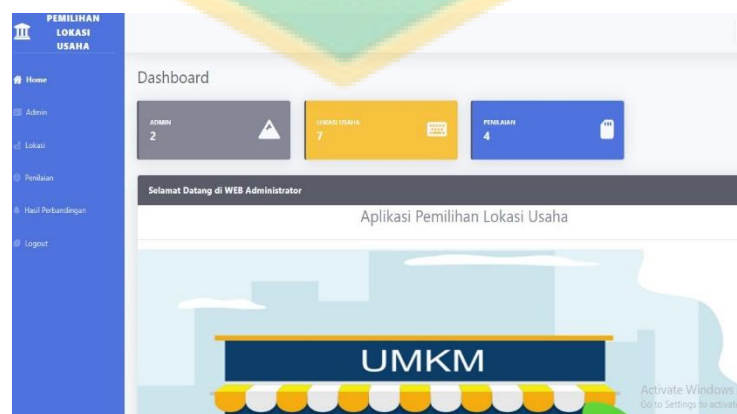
PEMILIHAN LOKASI USAHA

Home

Admin

Lokasi

Penilaian

Hasil Perbandingan

Logout

Dashboard

ADMIN
2

LOKASI USAHA
7

PENILAIAN
4

Selamat Datang di WEB Administrator

Aplikasi Pemilihan Lokasi Usaha

UMKM

Activate Windows
Go to Settings to activate